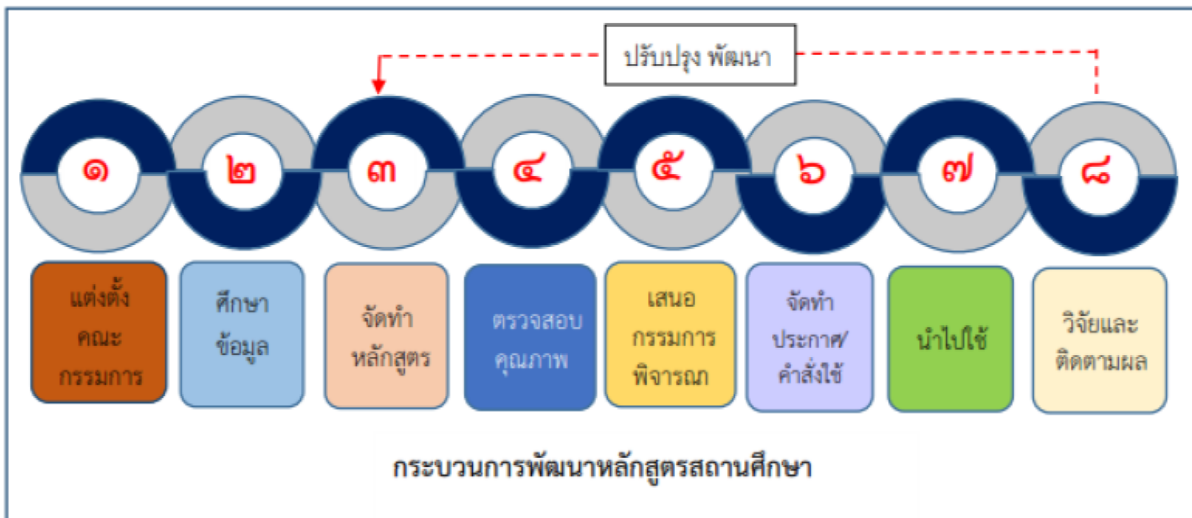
ปรับปรุง พัฒนา

๑ ๒ ๓ ๔ ๕ ๖ ๗ ๘

แต่งตั้ง คณะ กรรมการ

ศึกษา ข้อมูล

จัดทำ หลักสูตร

ตรวจสอบ คุณภาพ

เสนอ กรรมการ พิจารณา

จัดทำ ประกาศ/ คำสั่งใช้

นำไปใช้

วิจัยและ ติดตามผล

กระบวนการพัฒนาหลักสูตรสถานศึกษา